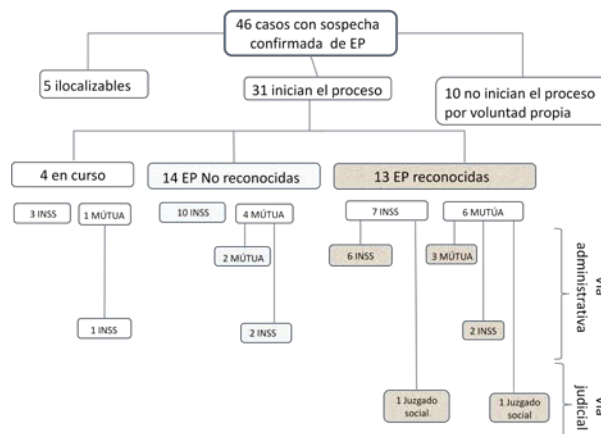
46 casos con sospecha confirmada de EP

5 ilocalizables

31 inician el proceso

10 no inician el proceso por voluntad propia

4 en curso

14 EP No reconocidas

13 EP reconocidas

3 INSS

1 MÚTUA

1 INSS

10 INSS

4 MÚTUA

2 MÚTUA

2 INSS

7 INSS

6 INSS

1 Juzgado social

6 MUTÚA

3 MÚTUA

2 INSS

1 Juzgado social

Vía administrativa

Vía judicial